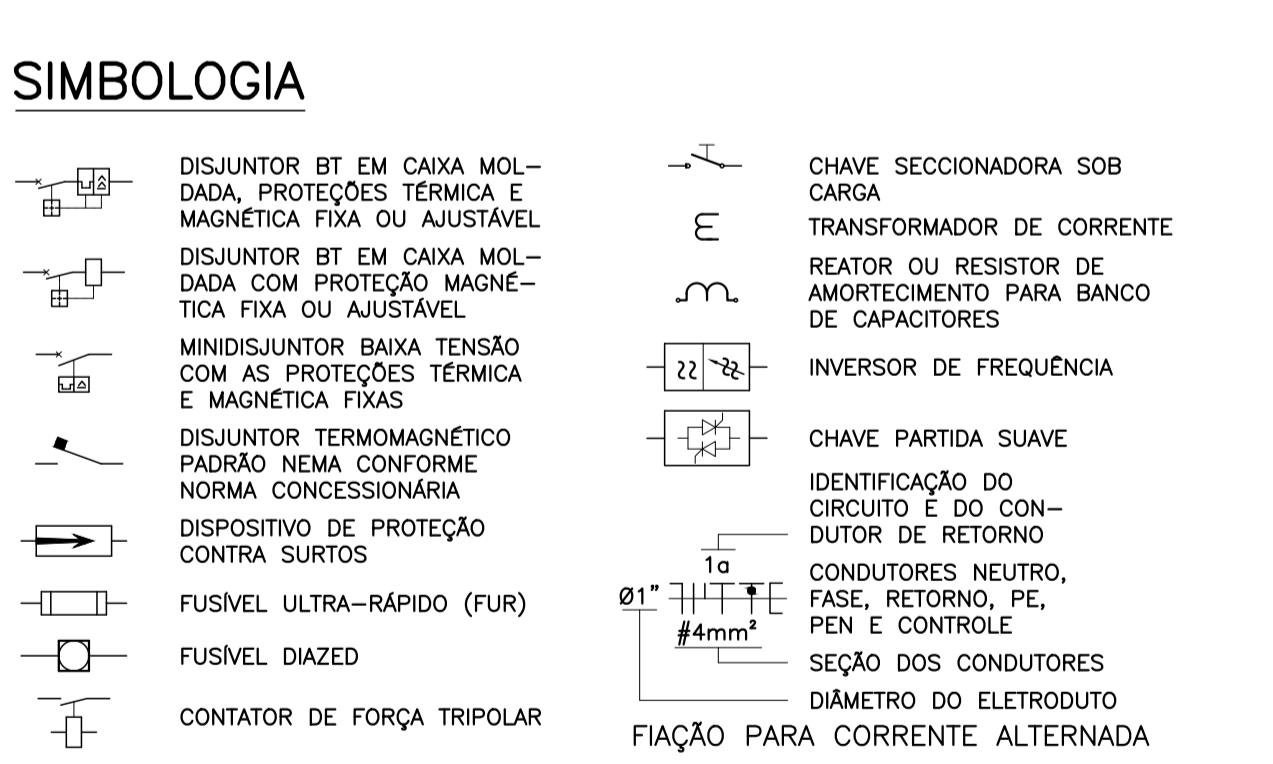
SIMBOLOGIA

DISJUNTOR BT EM CAIXA MOLDADA, PROTEÇÕES TÉRMICA E MAGNÉTICA FIXA OU AJUSTÁVEL

DISJUNTOR BT EM CAIXA MOLDADA COM PROTEÇÃO MAGNÉTICA FIXA OU AJUSTÁVEL

MINIDISJUNTOR BAIXA TENSÃO COM AS PROTEÇÕES TÉRMICA E MAGNÉTICA FIXAS

DISJUNTOR TERMOMAGNÉTICO PADRÃO NEMA CONFORME NORMA CONCESSIONÁRIA

DISPOSITIVO DE PROTEÇÃO CONTRA SURTOS

FUSÍVEL ULTRA-RÁPIDO (FUR)

FUSÍVEL DIAZED

CONTATOR DE FORÇA TRIPOLAR

CHAVE SECCIONADORA SOB CARGA

TRANSFORMADOR DE CORRENTE

REATOR OU RESISTOR DE AMORTECIMENTO PARA BANCO DE CAPACITORES

INVERSOR DE FREQUÊNCIA

CHAVE PARTIDA SUAVE

IDENTIFICAÇÃO DO CIRCUITO E DO CONDUTOR DE RETORNO

1a

Ø1"

CONDUTORES NEUTRO, FASE, RETORNO, PE, PEN E CONTROLE

#4mm²

SEÇÃO DOS CONDUTORES

DIÂMETRO DO ELETRODUTO

FIAÇÃO PARA CORRENTE ALTERNADA